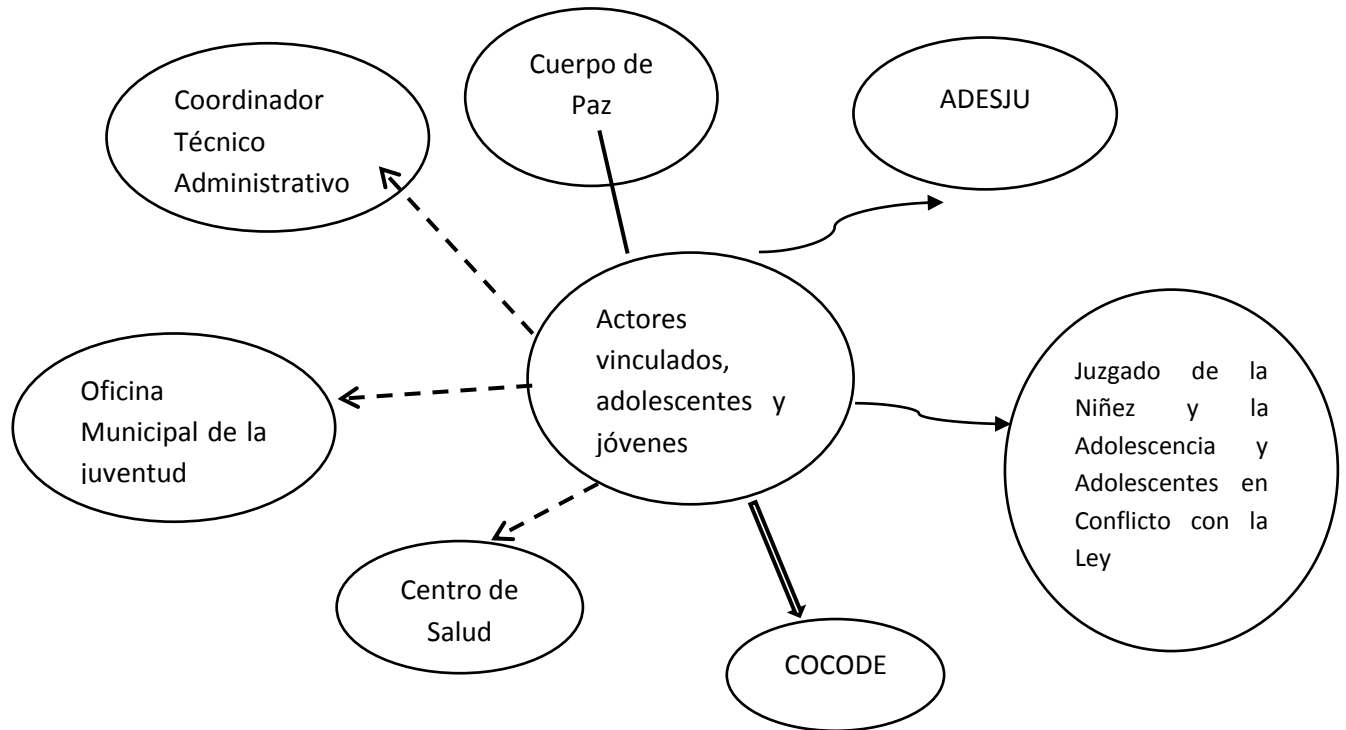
Cuerpo de Paz

Coordinador Técnico Administrativo

ADESJU

Actores vinculados, adolescentes y jóvenes

Oficina Municipal de la juventud

Juzgado de la Niñez y la Adolescencia y Adolescentes en Conflicto con la Ley

Centro de Salud

COCODE